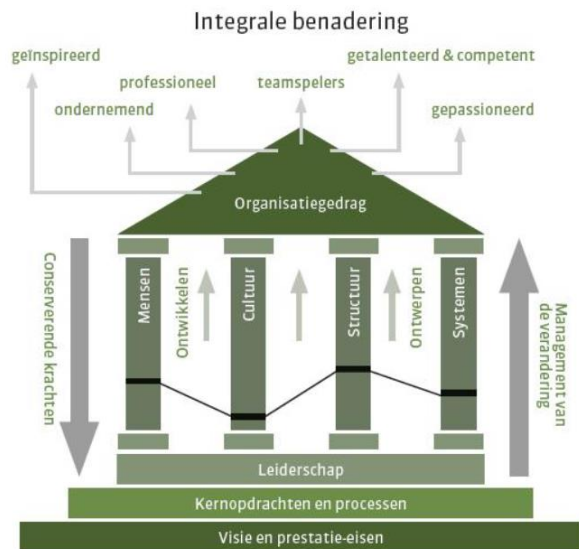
Integrale benadering

geïnspireerd
professioneel
teamspelers
getalenteerd & competent
ondernemend
gepassioneerd

Organisatiegedrag

Conserverende krachten
Mensen
Ontwikkelen
Cultuur
Structuur
Ontwerpen
Systemen
Management van de verandering

Leiderschap
Kernopdrachten en processen
Visie en prestatie-eisen